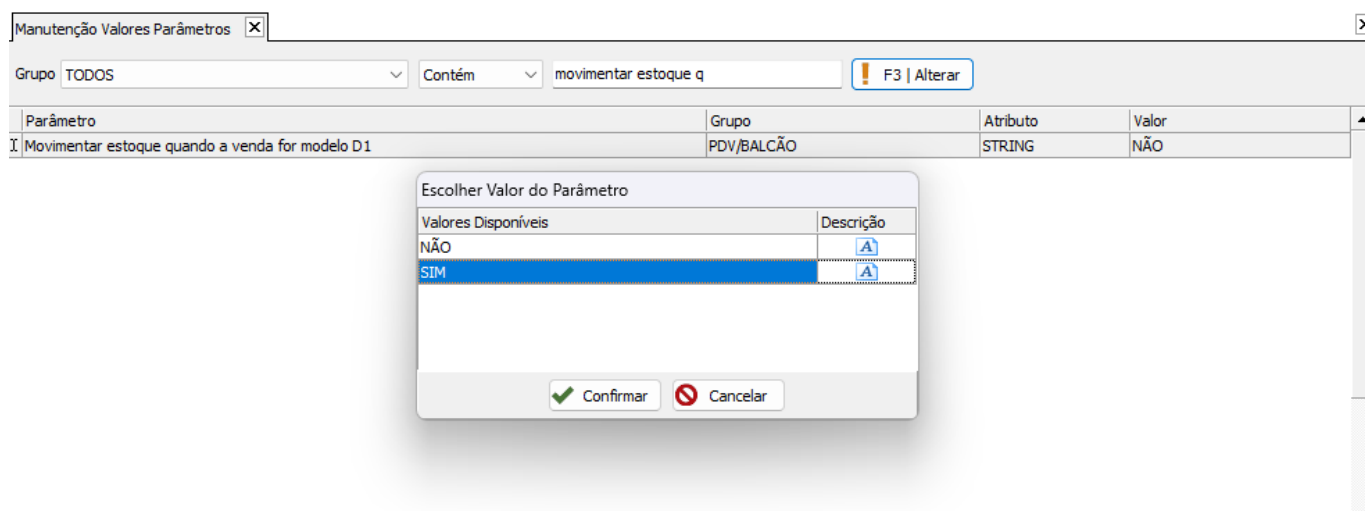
Manutenção Valores Parâmetros

Grupo TODOS

Contém

movimentar estoque q

F3 | Alterar

| Parâmetro | Grupo | Atributo | Valor |
|---|---|---|---|
| Movimentar estoque quando a venda for modelo D1 | PDV/BALCÃO | STRING | NÃO |

Escolher Valor do Parâmetro

| Valores Disponíveis | Descrição |
|---|---|
| NÃO | |
| SIM | |

Confirmar

Cancelar